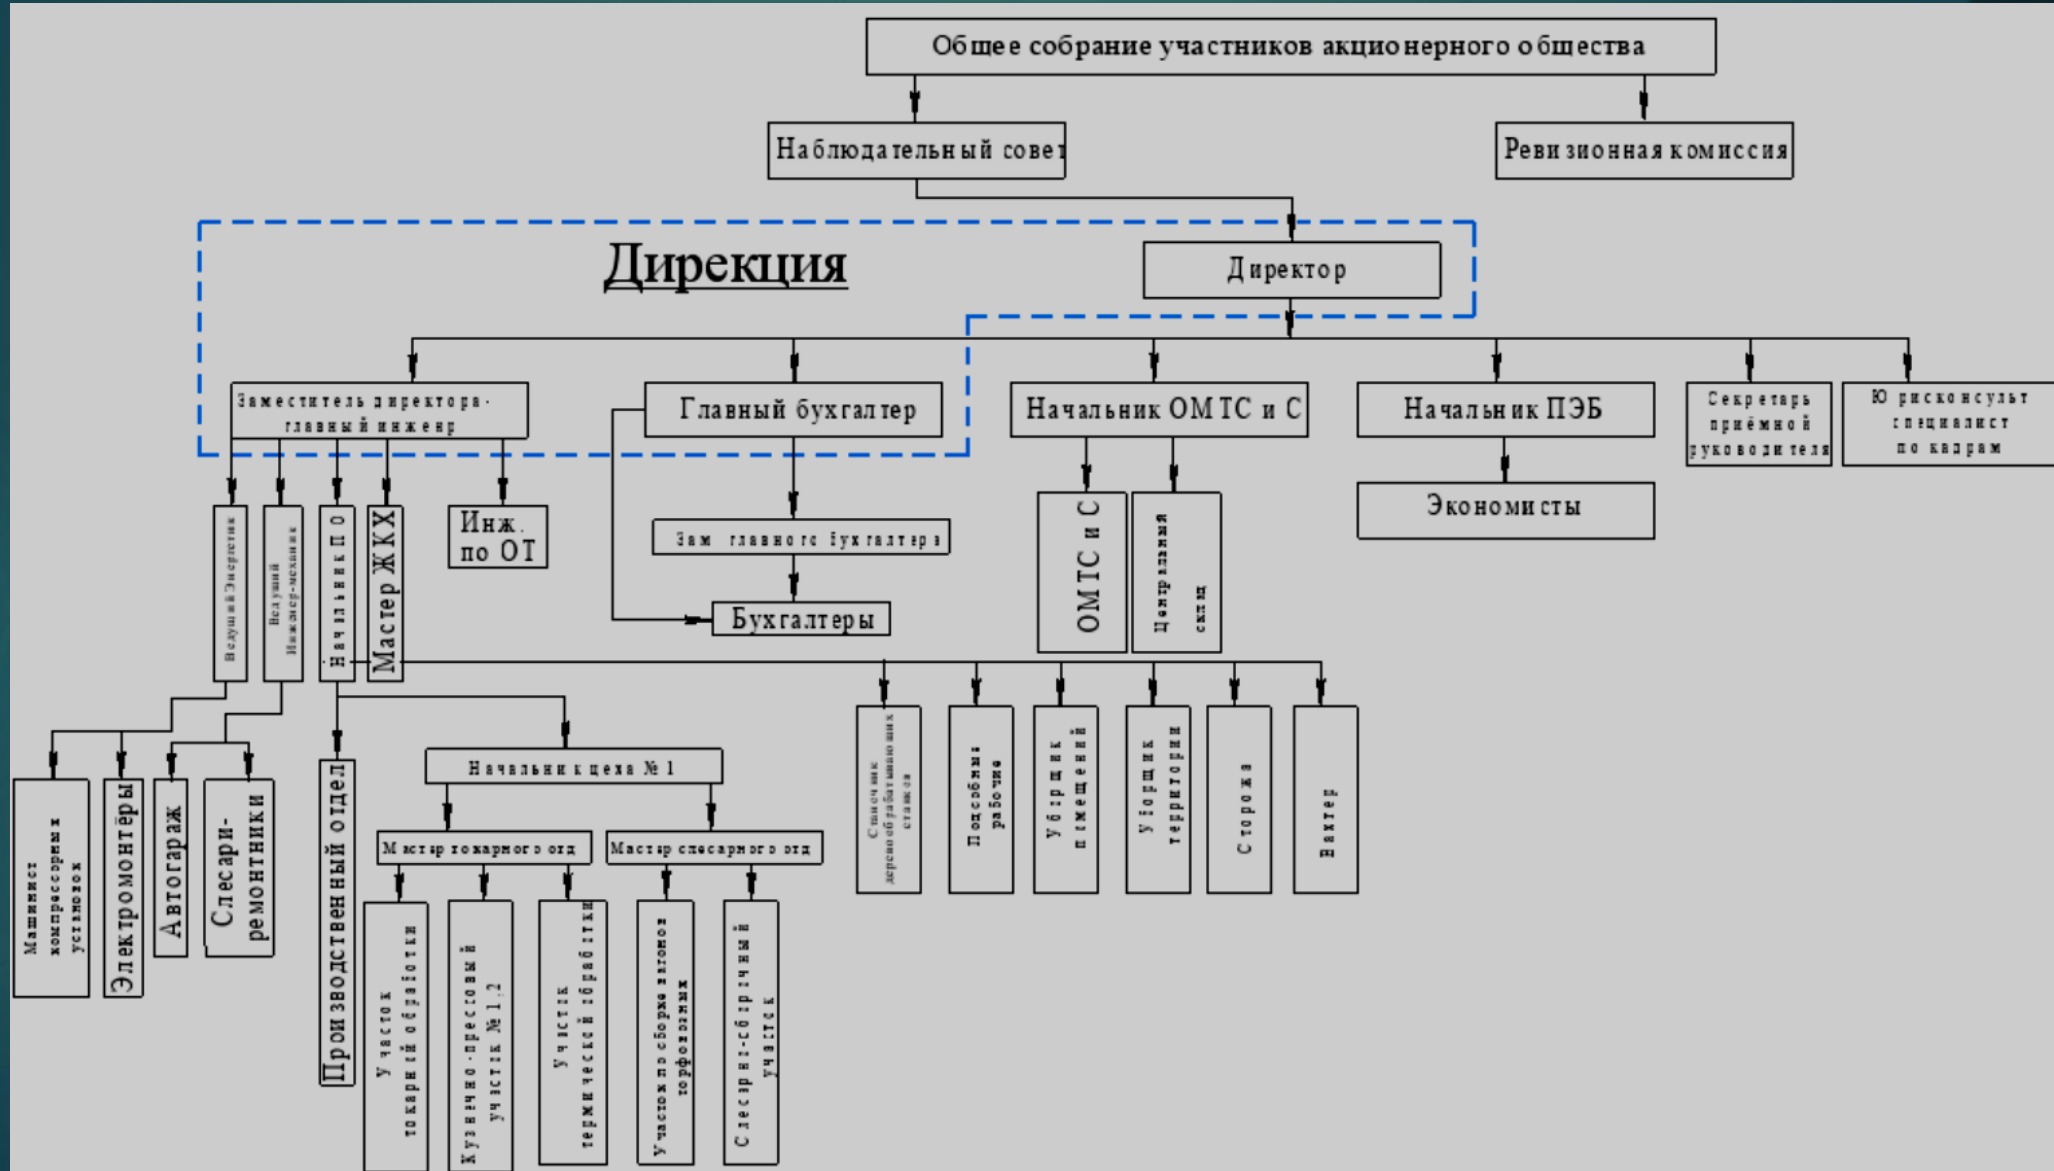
Общее собрание участников акционерного общества

Наблюдательный совет

Ревизионная комиссия

Дирекция

Директор

Заместитель директора-главный инженер

Главный бухгалтер

Начальник ОМТС и С

Начальник ПЭБ

Секретарь приёмной руководителя

Юрисконсульт специалист по кадрам

Ведущий Энергетик

Ведущий Инженер-механик

Начальник ПО

Мастер ЖКХ

Инж. по ОТ

Зам. главного бухгалтера

Бухгалтеры

ОМТС и С

Центральный склад

Экономисты

Машинист компрессорных установок

Электромонтёры

Автогараж

Слесари-ремонтники

Производственный отдел

Начальник цеха № 1

Мастер токарного отд.

Мастер слесарного отд.

Участок токарной обработки

Кузнечно-прессовый участок № 1,2

Участок термической обработки

Участок по сборке вагонов торфовозных

Слесарно-сборочный участок

Станочник деревообрабатывающих станков

Подсобные рабочие

Уборщик помещений

Уборщик территории

Сторожа

Вахтер